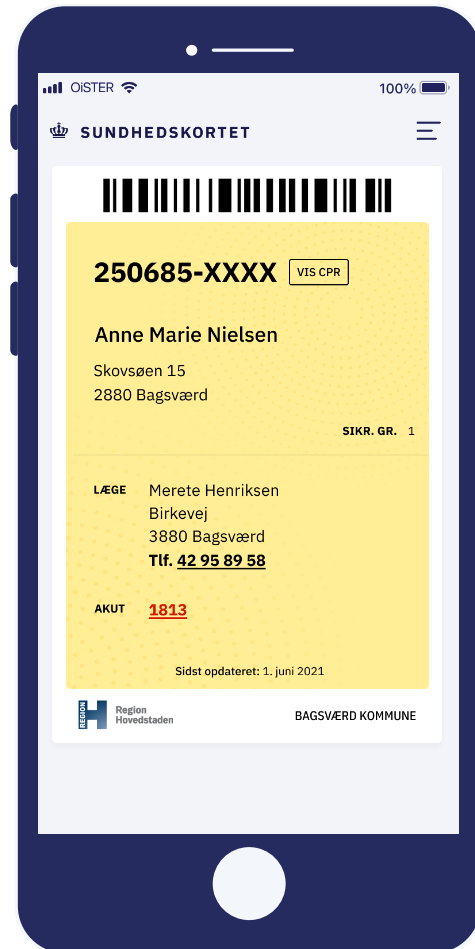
OiSTER 100%

SUNDHEDSKORTET

250685-XXXX VIS CPR

Anne Marie Nielsen

Skovsøen 15
2880 Bagsværd

SIKR. GR. 1

LÆGE Merete Henriksen
Birkevej
3880 Bagsværd
Tlf. 42 95 89 58

AKUT 1813

Sidst opdateret: 1. juni 2021

REGION Region Hovedstaden

BAGSVÆRD KOMMUNE